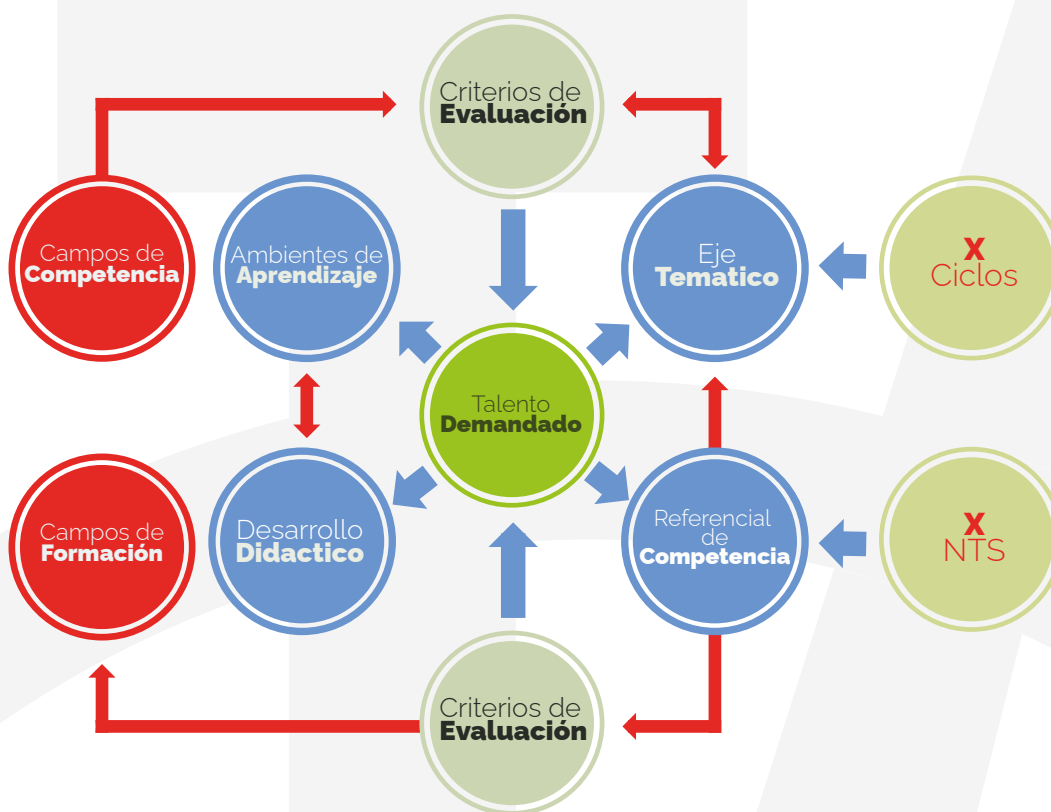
Criterios de
Evaluación

Campos de
Competencia

Ambientes de
Aprendizaje

Eje
Tematico

X
Ciclos

Talento
Demandado

Campos de
Formación

Desarrollo
Didactico

Referencial
de
Competencia

X
NTS

Criterios de
Evaluación